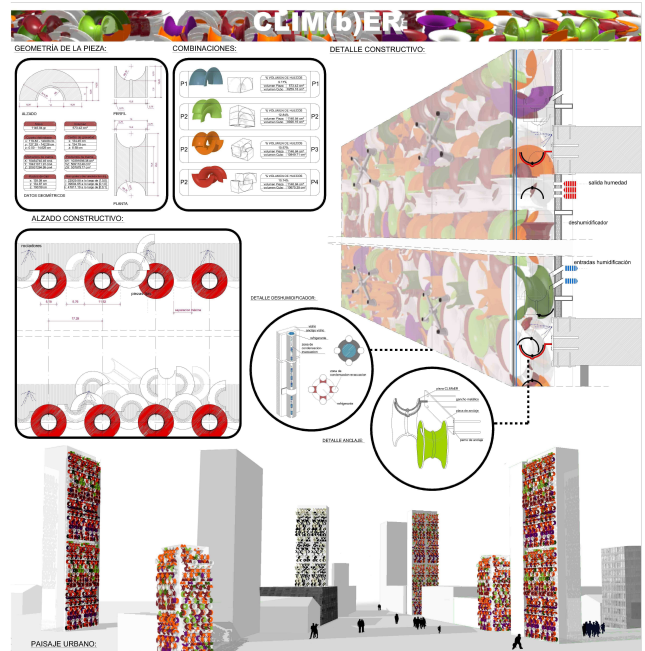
CLIM(b)ER

GEOMETRÍA DE LA PIEZA:

ALZADO

PERFIL

PLANTA

DATOS GEOMÉTRICOS

COMBINACIONES:

P1

P2

P2

P2

P1

P2

P3

P4

DETALLE CONSTRUCTIVO:

salida humedad

deshumidificador

entradas humidificación

ALZADO CONSTRUCTIVO:

DETALLE DESHUMIDIFICADOR:

DETALLE ANCLAJE:

PAISAJE URBANO: